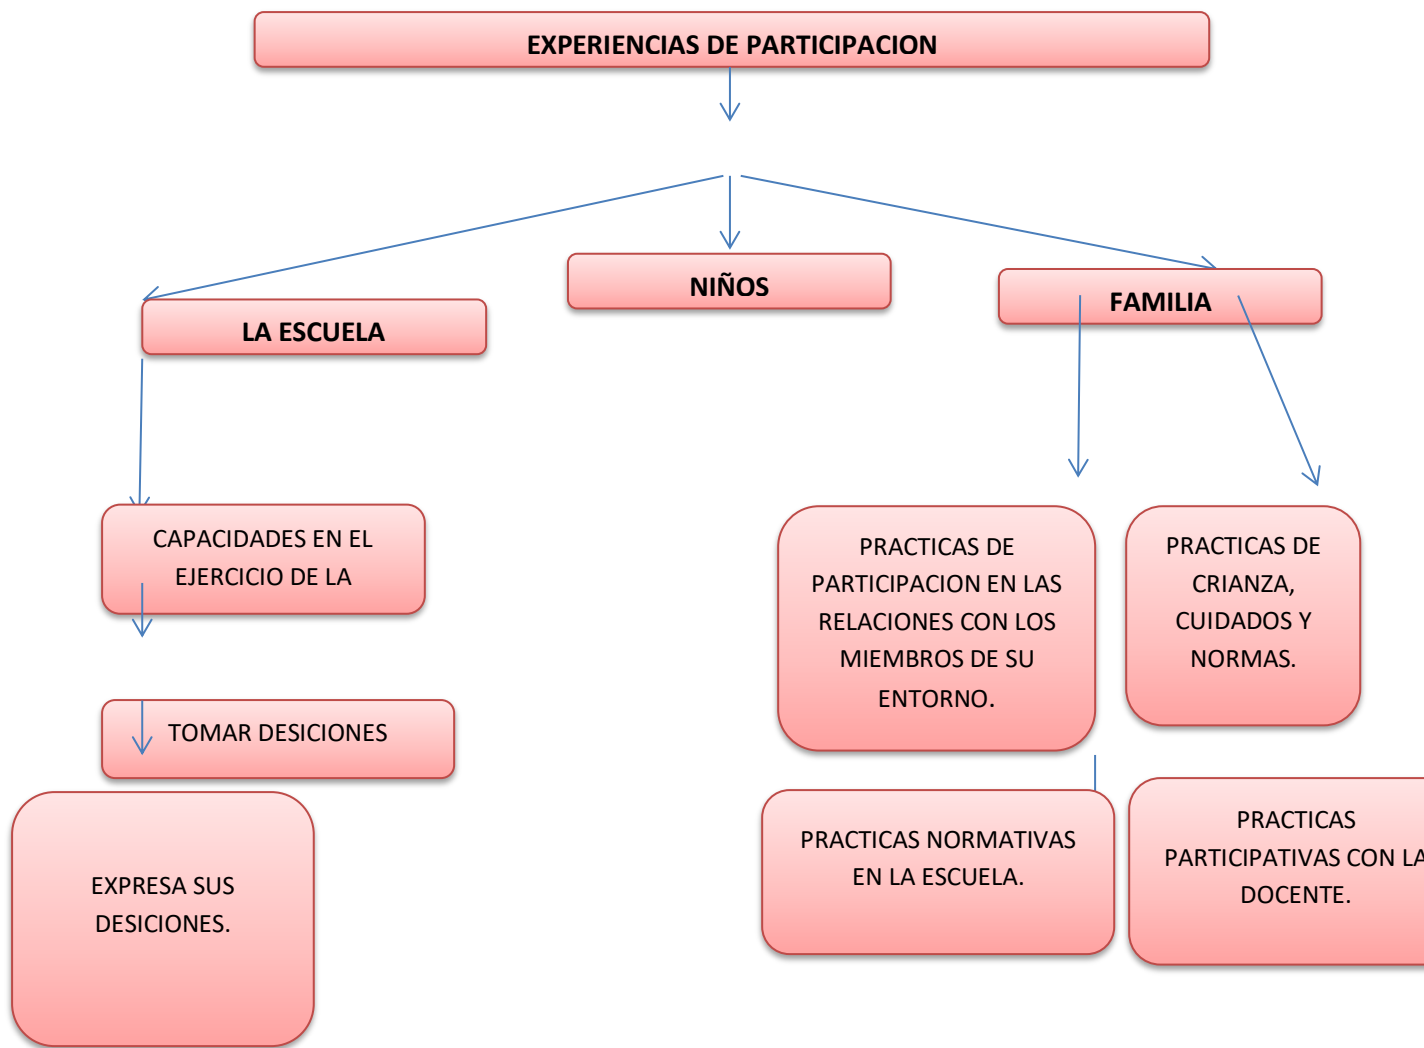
EXPERIENCIAS DE PARTICIPACION

LA ESCUELA

NIÑOS

FAMILIA

CAPACIDADES EN EL EJERCICIO DE LA

TOMAR DESICIONES

EXPRESA SUS DESICIONES.

PRACTICAS DE PARTICIPACION EN LAS RELACIONES CON LOS MIEMBROS DE SU ENTORNO.

PRACTICAS DE CRIANZA, CUIDADOS Y NORMAS.

PRACTICAS NORMATIVAS EN LA ESCUELA.

PRACTICAS PARTICIPATIVAS CON LA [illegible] DOCENTE.